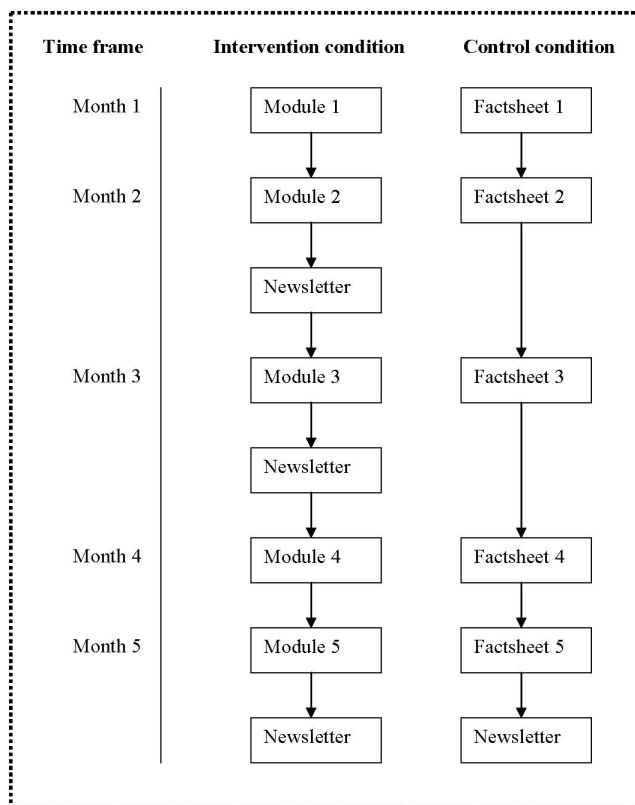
| Time frame | Intervention condition | Control condition |
|---|---|---|
| Month 1 | Module 1 | Factsheet 1 |
| Month 2 | Module 2 | Factsheet 2 |
| | Newsletter | |
| Month 3 | Module 3 | Factsheet 3 |
| | Newsletter | |
| Month 4 | Module 4 | Factsheet 4 |
| Month 5 | Module 5 | Factsheet 5 |
| | Newsletter | Newsletter |